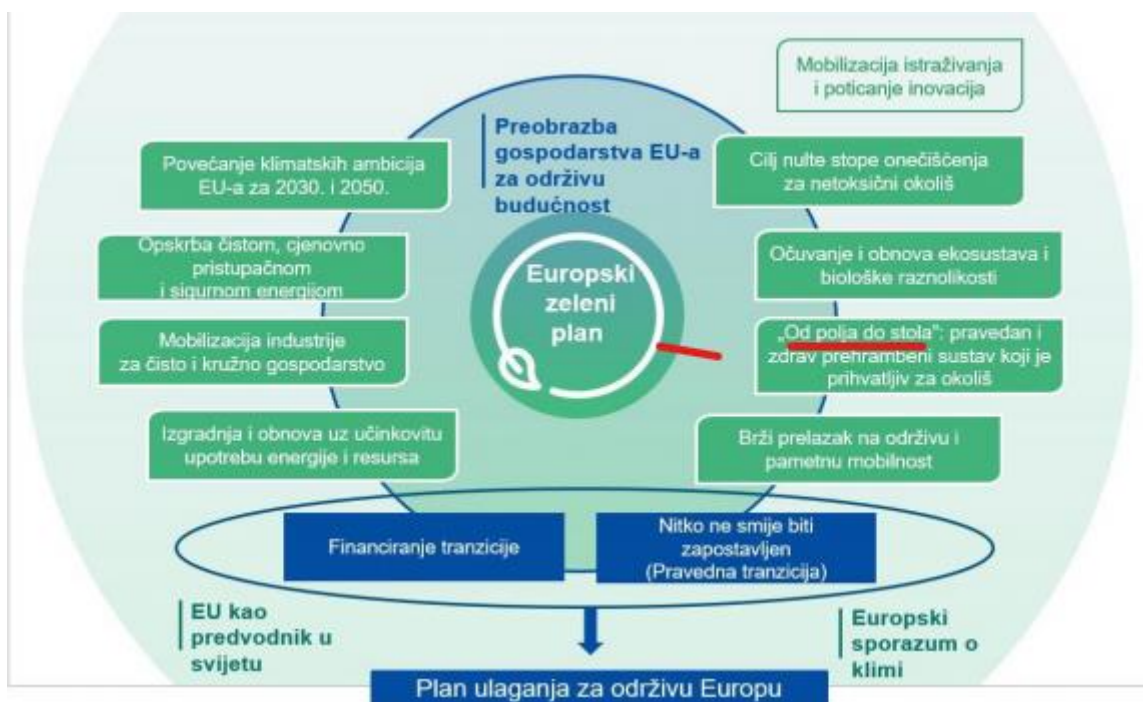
Mobilizacija istraživanja i poticanje inovacija

Preobrazba gospodarstva EU-a za održivu budućnost

Povećanje klimatskih ambicija EU-a za 2030. i 2050.

Cilj nulte stope onečišćenja za netoksični okoliš

Opskrba čistom, cjenovno pristupačnom i sigurnom energijom

Europski zeleni plan

Očuvanje i obnova ekosustava i biološke raznolikosti

Mobilizacija industrije za čisto i kružno gospodarstvo

„Od polja do stola": pravedan i zdrav prehrambeni sustav koji je prihvatljiv za okoliš

Izgradnja i obnova uz učinkovitu upotrebu energije i resursa

Brži prelazak na održivu i pametnu mobilnost

Financiranje tranzicije

Nitko ne smije biti zapostavljen (Pravedna tranzicija)

EU kao predvodnik u svijetu

Europski sporazum o klimi

Plan ulaganja za održivu Europu